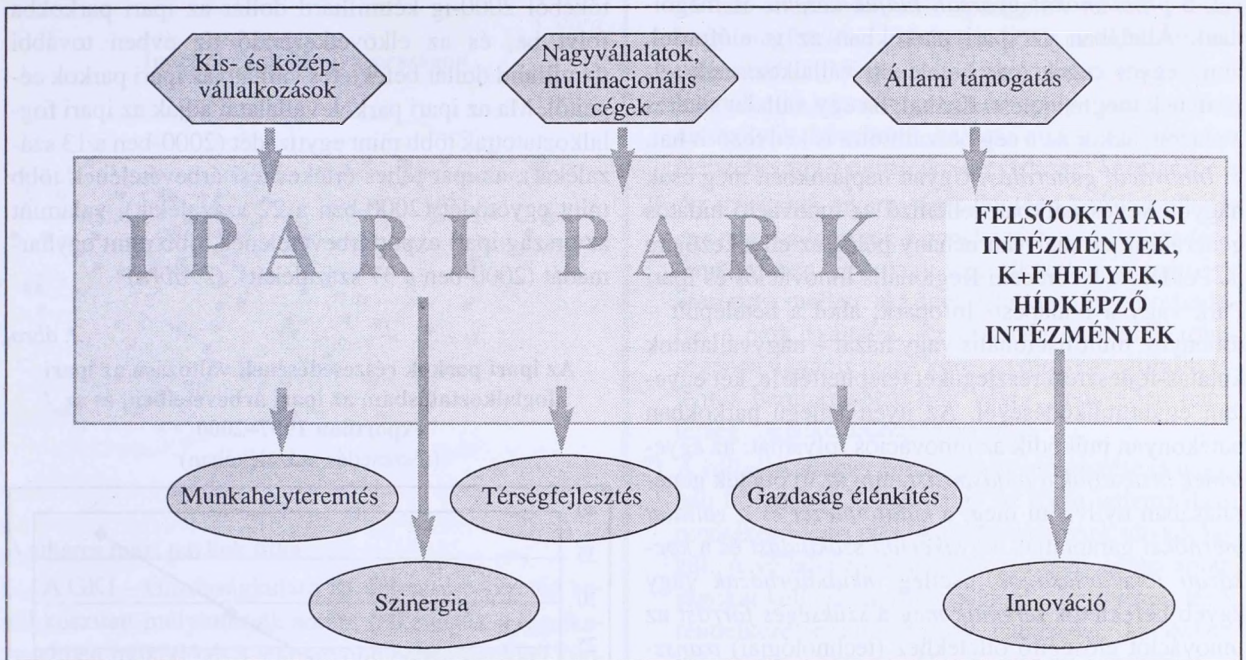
Kis- és középvállalkozások

Nagyvállalatok, multinacionális cégek

Állami támogatás

IPARI PARK

FELSŐOKTATÁSI INTÉZMÉNYEK, K+F HELYEK, HÍDKÉPZŐ INTÉZMÉNYEK

Munkahelyteremtés

Térségfejlesztés

Gazdaság élénkítés

Szinergia

Innováció